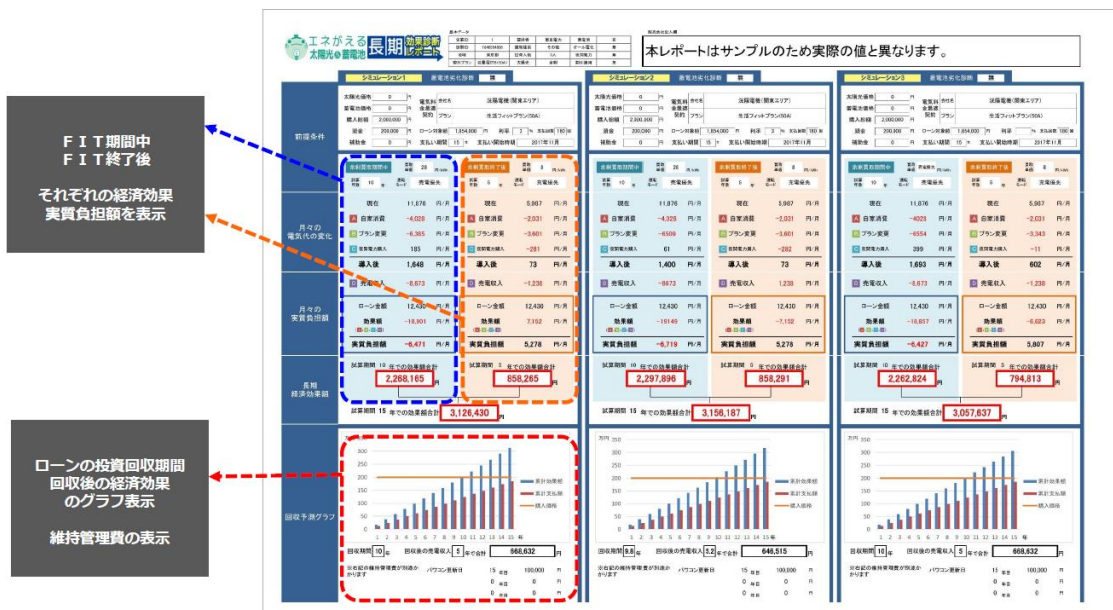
ＦＩＴ期間中
ＦＩＴ終了後

それぞれの経済効果
実質負担額を表示

ローンの投資回収期間
回収後の経済効果
のグラフ表示

維持管理費の表示

エネがえる 太陽光＆蓄電池 長期 効果診断レポート

本レポートはサンプルのため実際の値と異なります。

シミュレーション1
シミュレーション2
シミュレーション3

前提条件

月々の電気代の変化

月々の実質負担額

長期経済効果額

回収予測グラフ

| | シミュレーション1 | | シミュレーション2 | | シミュレーション3 | |
|---|---|---|---|---|---|---|
| 現在 | 11,876 円/月 | 5,987 円/月 | 11,876 円/月 | 5,987 円/月 | 11,876 円/月 | 5,987 円/月 |
| 自家消費 | -4,028 円/月 | -2,031 円/月 | -4,328 円/月 | -2,031 円/月 | -4028 円/月 | -2,031 円/月 |
| プラン変更 | -6,365 円/月 | -3,601 円/月 | -6509 円/月 | -3,601 円/月 | -6554 円/月 | -3,343 円/月 |
| 夜間電力購入 | 165 円/月 | -281 円/月 | 61 円/月 | -282 円/月 | 399 円/月 | -11 円/月 |
| 導入後 | 1,648 円/月 | 73 円/月 | 1,400 円/月 | 73 円/月 | 1,693 円/月 | 602 円/月 |
| 売電収入 | -8,673 円/月 | -1,236 円/月 | -8673 円/月 | 1,236 円/月 | -8,673 円/月 | -1,238 円/月 |
| ローン金額 | 12,430 円/月 | 12,430 円/月 | 12,430 円/月 | 12,430 円/月 | 12,430 円/月 | 12,430 円/月 |
| 効果額 | -18,901 円/月 | 7,152 円/月 | -19149 円/月 | -7,152 円/月 | -18,857 円/月 | -6,623 円/月 |
| 実質負担額 | -6,471 円/月 | 5,278 円/月 | -6,719 円/月 | 5,278 円/月 | -6,427 円/月 | 5,807 円/月 |

試算期間 10 年での効果額合計 2,268,165 円
試算期間 5 年での効果額合計 858,265 円
試算期間 15 年での効果額合計 3,126,430 円

試算期間 10 年での効果額合計 2,297,896 円
試算期間 5 年での効果額合計 858,291 円
試算期間 15 年での効果額合計 3,156,187 円

試算期間 10 年での効果額合計 2,262,824 円
試算期間 5 年での効果額合計 794,813 円
試算期間 15 年での効果額合計 3,057,637 円

累計効果額
累計支払額
購入価格

回収期間 10 年 回収後の売電収入 5 年で合計 668,632 円
回収期間 9.8 年 回収後の売電収入 5.2 年で合計 646,515 円
回収期間 10 年 回収後の売電収入 5 年で合計 668,632 円

※右記の維持管理費が別途かかります
パワコン更新日 15 年目 100,000 円